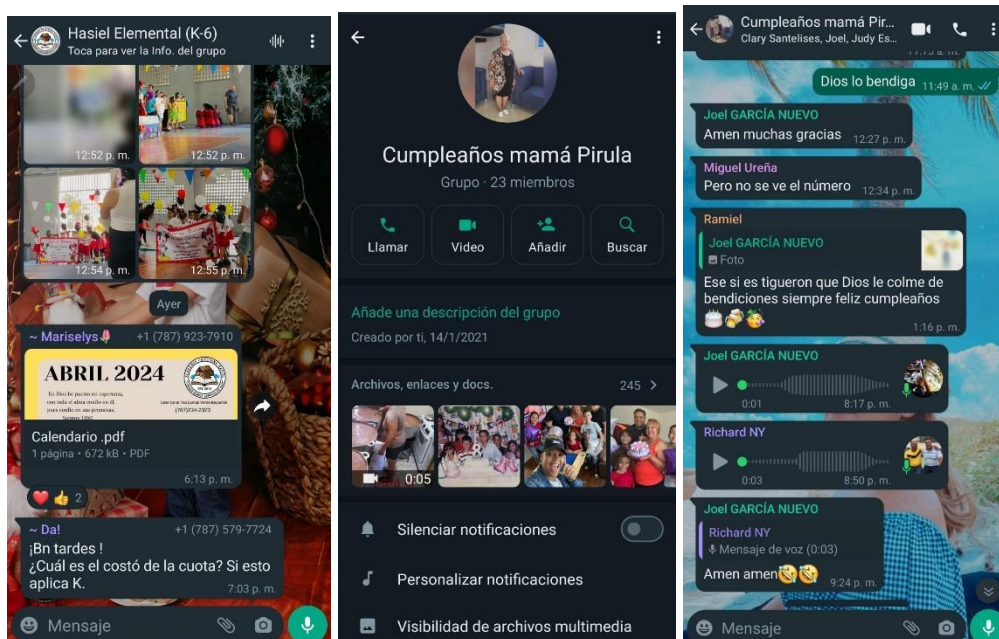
Hasiel Elemental (K-6)
Toca para ver la Info. del grupo

12:52 p. m.
12:52 p. m.
12:54 p. m.
12:55 p. m.

Ayer

~ Mariselys +1 (787) 923-7910

ABRIL 2024

Calendario .pdf
1 página • 672 kB • PDF
6:13 p. m.

2

~ Da! +1 (787) 579-7724
¡Bn tardes !
¿Cuál es el costó de la cuota? Si esto aplica K.
7:03 p. m.

Mensaje

Cumpleaños mamá Pirula
Grupo · 23 miembros

Llamar
Video
Añadir
Buscar

Añade una descripción del grupo
Creado por ti, 14/1/2021

Archivos, enlaces y docs.
245 >

0:05

Silenciar notificaciones
Personalizar notificaciones
Visibilidad de archivos multimedia

Cumpleaños mamá Pir...
Clary Santelises, Joel, Judy Es...

Dios lo bendiga 11:49 a. m.

Joel GARCÍA NUEVO
Amen muchas gracias 12:27 p. m.

Miguel Ureña
Pero no se ve el número 12:34 p. m.

Ramiel
Joel GARCÍA NUEVO
Foto
Ese si es tigueron que Dios le colme de bendiciones siempre feliz cumpleaños
1:16 p. m.

Joel GARCÍA NUEVO
0:01 8:17 p. m.

Richard NY
0:03 8:50 p. m.

Joel GARCÍA NUEVO
Richard NY
Mensaje de voz (0:03)
Amen amen 9:24 p. m.

Mensaje